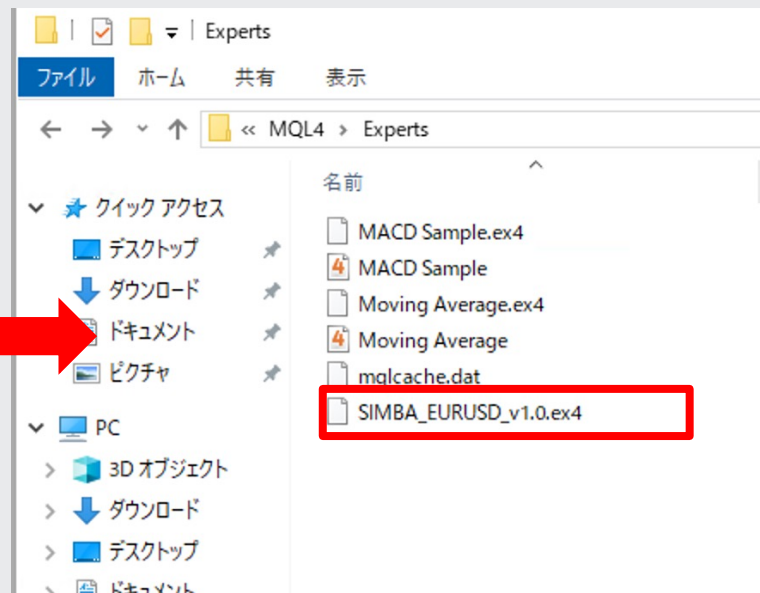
Experts

ファイル ホーム 共有 表示

« MQL4 › Experts

名前

クイック アクセス
デスクトップ
ダウンロード
ドキュメント
ピクチャ
PC
3D オブジェクト
ダウンロード
デスクトップ
ドキュメント

MACD Sample.ex4
MACD Sample
Moving Average.ex4
Moving Average
mqlcache.dat
SIMBA_EURUSD_v1.0.ex4